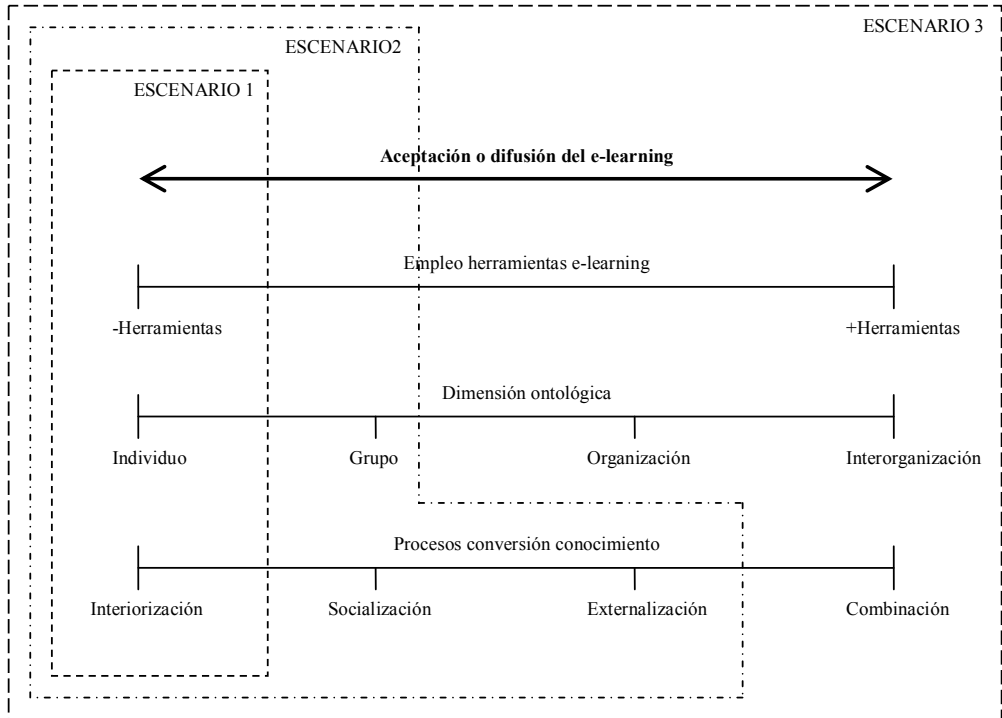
ESCENARIO 3

ESCENARIO2

ESCENARIO 1

Aceptación o difusión del e-learning

Empleo herramientas e-learning

-Herramientas

+Herramientas

Dimensión ontológica

Individuo

Grupo

Organización

Interorganización

Procesos conversión conocimiento

Interiorización

Socialización

Externalización

Combinación